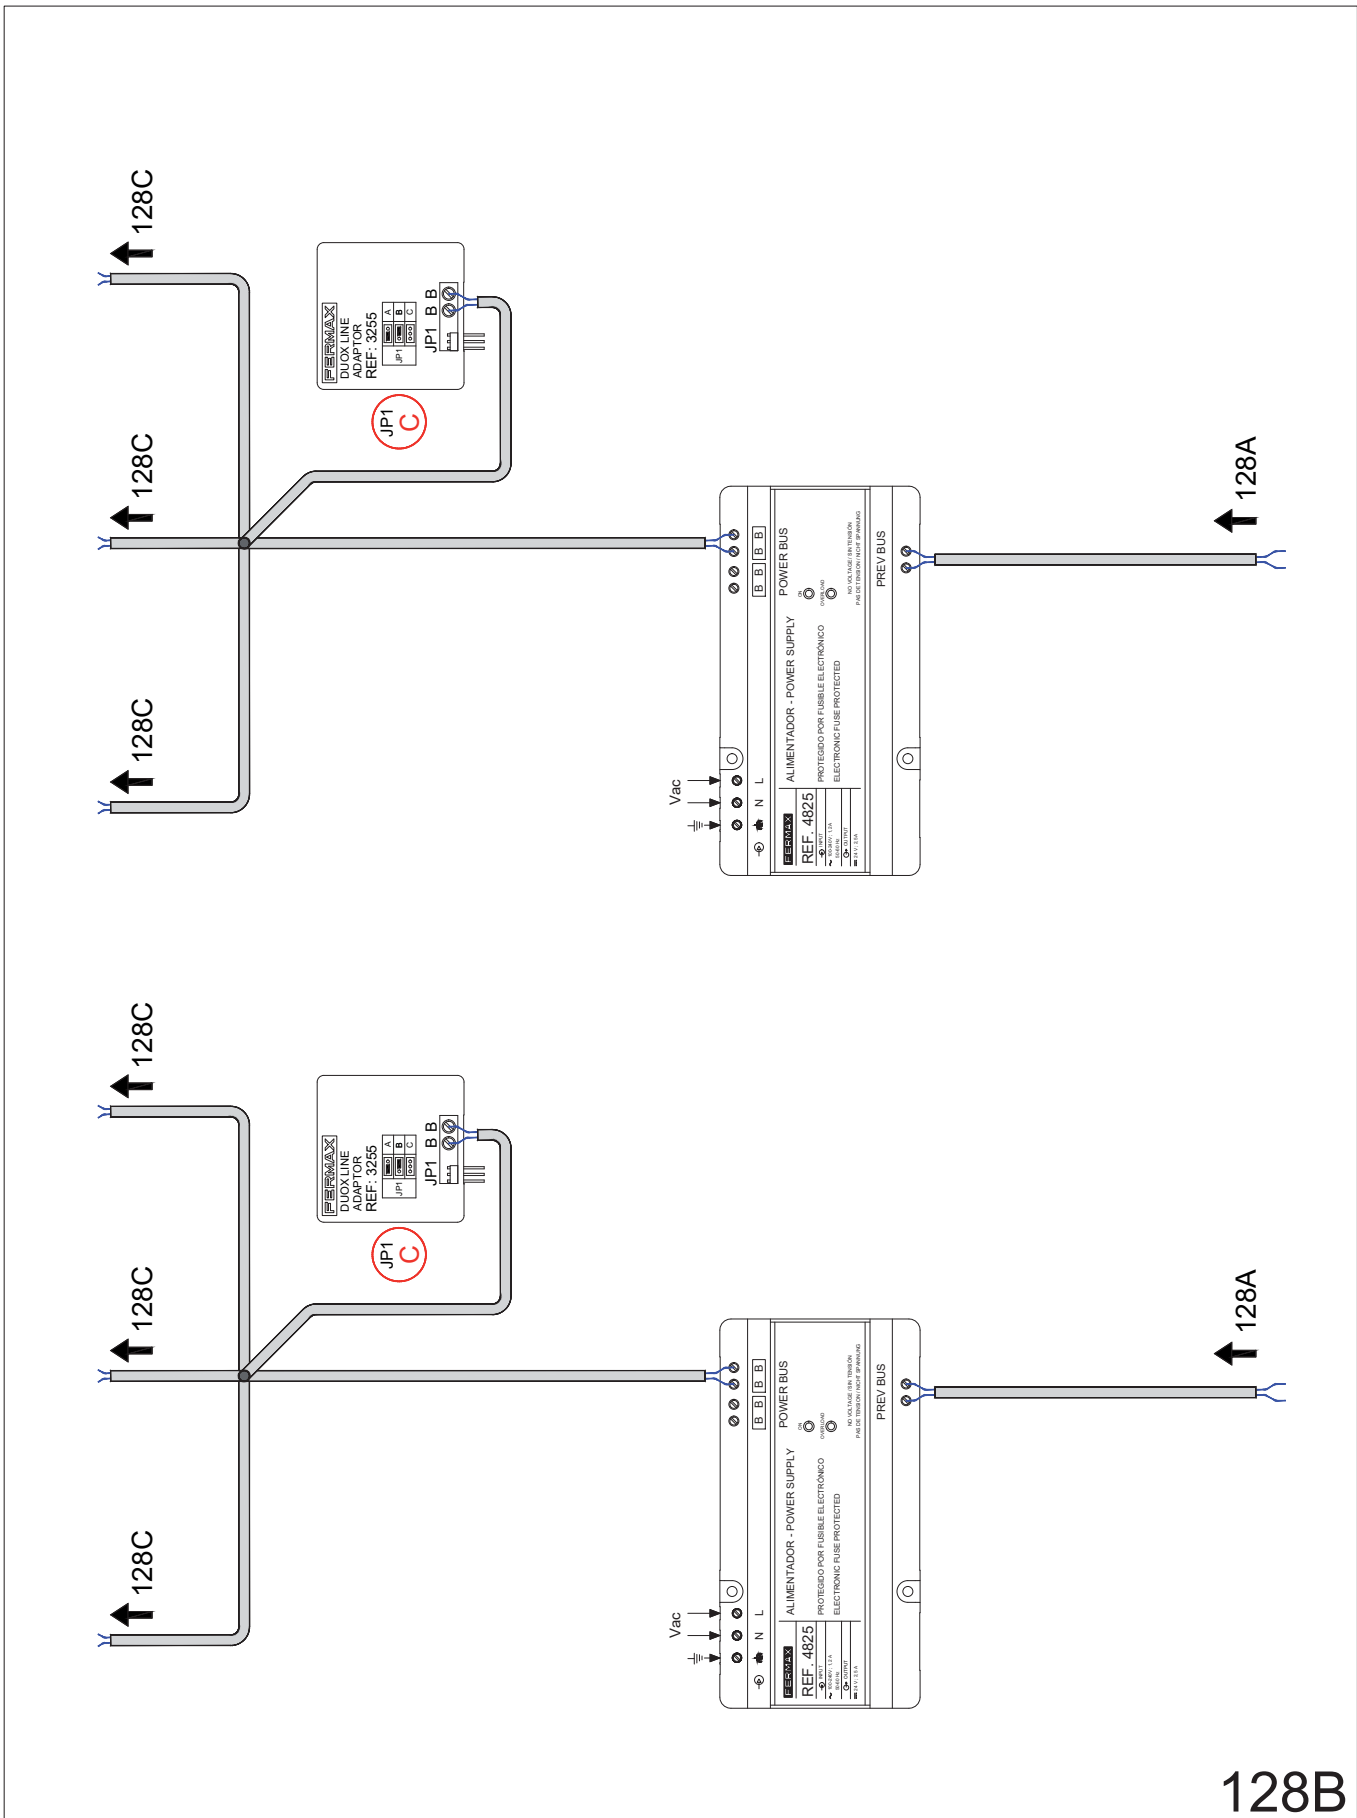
128C

128C

128C

FERMAX
DUOX LINE ADAPTOR
REF: 3255
JP1
A
B
C
JP1 B B

JP1
C

Vac

FERMAX
REF. 4825
INPUT
100-240V / 1,2A
50-60 Hz
OUTPUT
24 V / 2,5 A
N L
ALIMENTADOR - POWER SUPPLY
PROTEGIDO POR FUSIBLE ELECTRÓNICO
ELECTRONIC FUSE PROTECTED
B B B B
POWER BUS
ON
OVERLOAD
NO VOLTAGE / SIN TENSIÓN
PAS DE TENSION / NICHT SPANNUNG
PREV BUS

128A

128C

128C

128C

FERMAX
DUOX LINE ADAPTOR
REF: 3255
JP1
A
B
C
JP1 B B

JP1
C

Vac

FERMAX
REF. 4825
INPUT
100-240V / 1,2A
50-60 Hz
OUTPUT
24 V / 2,5 A
N L
ALIMENTADOR - POWER SUPPLY
PROTEGIDO POR FUSIBLE ELECTRÓNICO
ELECTRONIC FUSE PROTECTED
B B B B
POWER BUS
ON
OVERLOAD
NO VOLTAGE / SIN TENSIÓN
PAS DE TENSION / NICHT SPANNUNG
PREV BUS

128A

128B